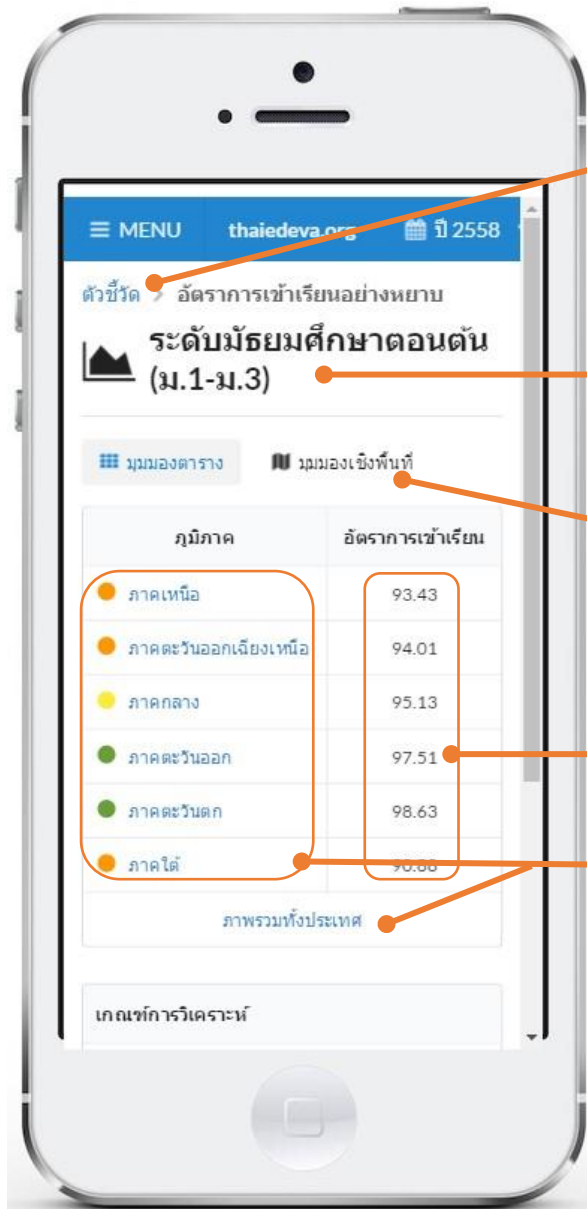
≡ MENU thaiedeva.org ปี 2558

ตัวชี้วัด > อัตราการเข้าเรียนอย่างหยาบ

ระดับมัธยมศึกษาตอนต้น (ม.1-ม.3)

มุมมองตาราง มุมมองเชิงพื้นที่

| ภูมิภาค | อัตราการเข้าเรียน |
|---|---|
| ภาคเหนือ | 93.43 |
| ภาคตะวันออกเฉียงเหนือ | 94.01 |
| ภาคกลาง | 95.13 |
| ภาคตะวันออก | 97.51 |
| ภาคตะวันตก | 98.63 |
| ภาคใต้ | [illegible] |

ภาพรวมทั้งประเทศ

เกณฑ์การวิเคราะห์